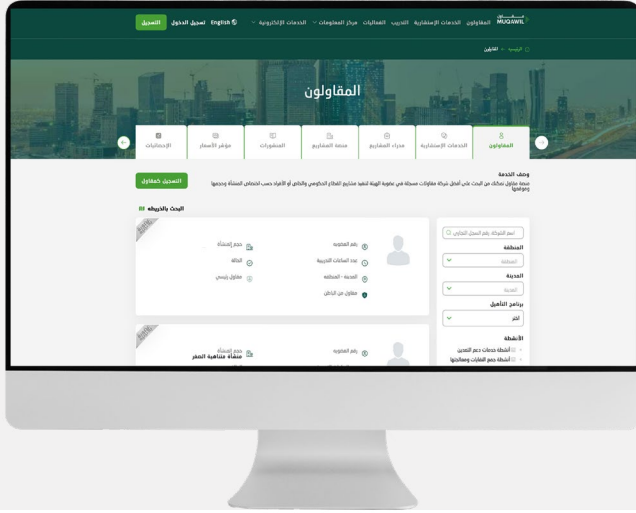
مقاول MUQAWIL المقاولون الخدمات الإستشارية التدريب الفعاليات مركز المعلومات الخدمات الإلكترونية English تسجيل الدخول التسجيل

الرئيسية > المقاولون

المقاولون

المقاولون الخدمات الإستشارية مدراء المشاريع منصة المشاريع المشورات مؤشر الأسعار الإحصائيات

وصف الخدمة
منصة مقاول تمكنك من البحث على أفضل شركة مقاولات مسجلة في عضوية الهيئة لتنفيذ مشاريع القطاع الحكومي والخاص أو الأفراد حسب اختصاص المنشأة وحجمها وموقعها

التسجيل كمقاول

البحث بالخريطة

اسم الشركة، رقم السجل التجاري

المنطقة
المنطقة

المدينة
المدينة

برنامج التأهيل
اختر

الأنشطة
أنشطة خدمات دعم التعدين
أنشطة جمع النفايات ومعالجتها

رقم العضوية
عدد الشهادات التدريبية
المدينة - المنطقة
مقاول من الباطن

حجم المنشأة
الحالة
مقاول رئيسي

رقم العضوية
حجم المنشأة
منشأة متناهية الصغر